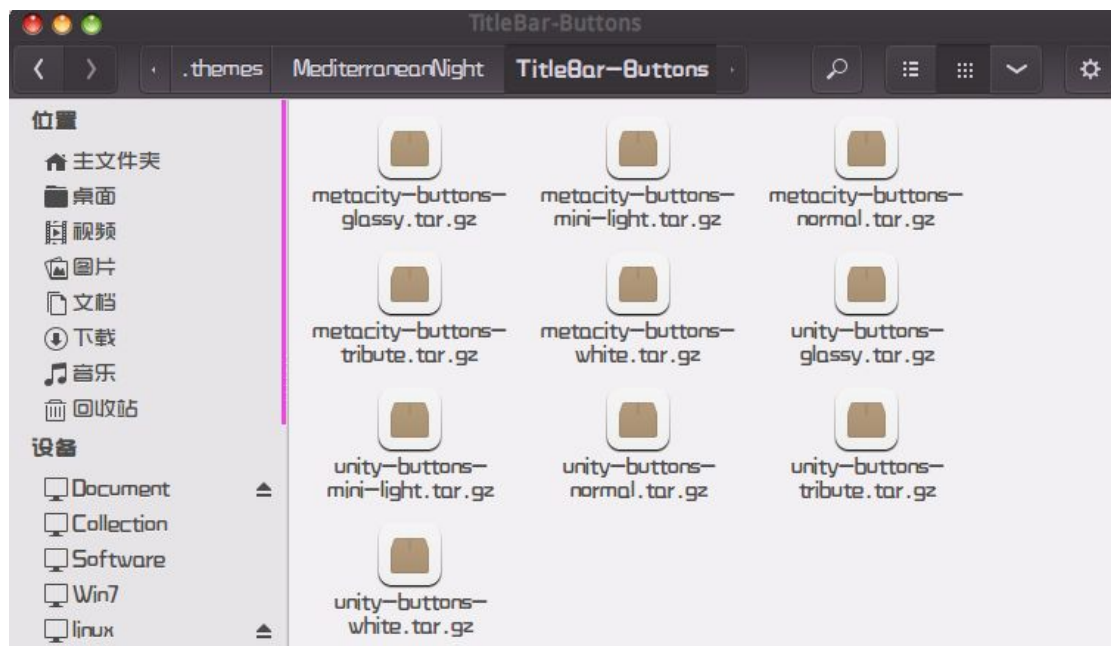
TitleBar-Buttons

.themes MediterraneanNight TitleBar-Buttons

位置
主文件夹
桌面
视频
图片
文档
下载
音乐
回收站
设备
Document
Collection
Software
Win7
linux

metacity-buttons-glossy.tar.gz
metacity-buttons-mini-light.tar.gz
metacity-buttons-normal.tar.gz
metacity-buttons-tribute.tar.gz
metacity-buttons-white.tar.gz
unity-buttons-glossy.tar.gz
unity-buttons-mini-light.tar.gz
unity-buttons-normal.tar.gz
unity-buttons-tribute.tar.gz
unity-buttons-white.tar.gz